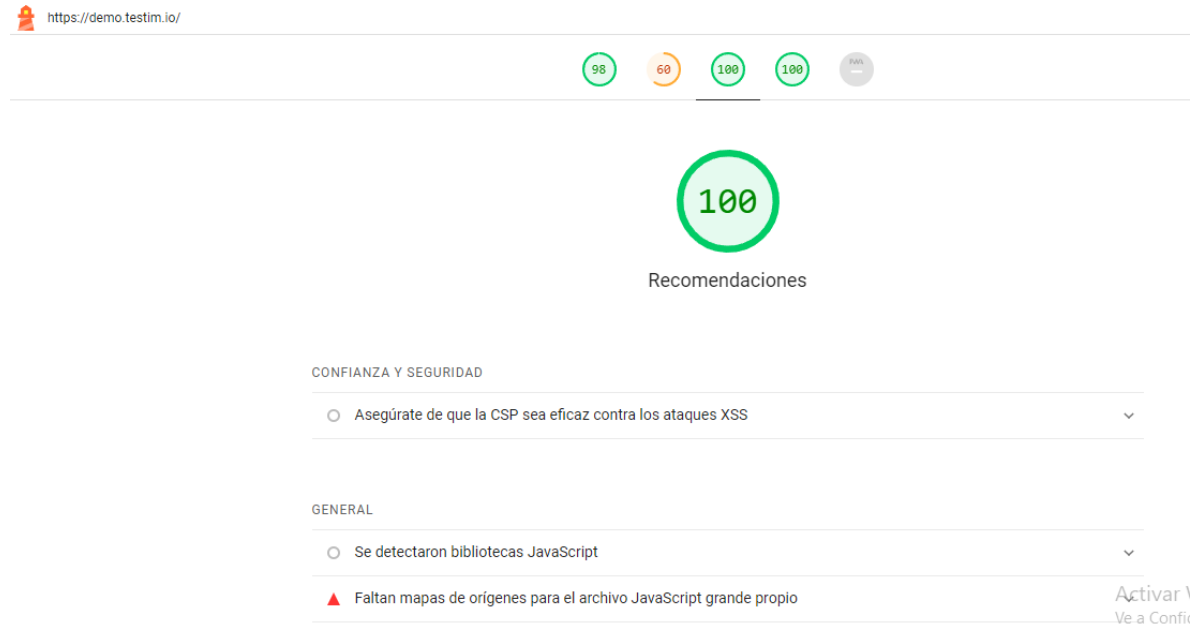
https://demo.testim.io/

98 60 100 100 PWA –

100

Recomendaciones

CONFIANZA Y SEGURIDAD

Asegúrate de que la CSP sea eficaz contra los ataques XSS

GENERAL

Se detectaron bibliotecas JavaScript

Faltan mapas de orígenes para el archivo JavaScript grande propio

Activar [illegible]
Ve a Confi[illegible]